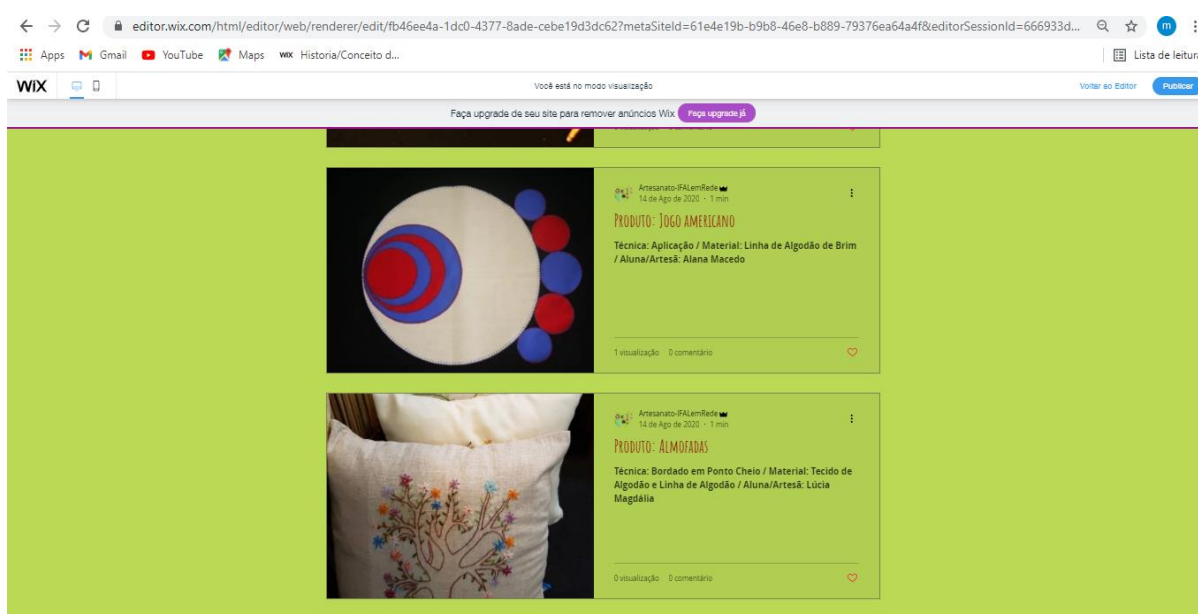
editor.wix.com/html/editor/web/renderer/edit/fb46ee4a-1dc0-4377-8ade-cebe19d3dc62?metaSiteId=61e4e19b-b9b8-46e8-b889-79376ea64a4f&editorSessionId=666933d...

Apps Gmail YouTube Maps Historia/Conceito d...

Lista de leitura

WIX

Você está no modo visualização

Voltar ao Editor

Publicar

Faça upgrade de seu site para remover anúncios Wix

Faça upgrade já

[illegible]

Artesanato-IFALemRede
14 de Ago de 2020 · 1 min

Produto: Jogo americano

Técnica: Aplicação / Material: Linha de Algodão de Brim / Aluna/Artesã: Alana Macedo

1 visualização 0 comentário

Artesanato-IFALemRede
14 de Ago de 2020 · 1 min

Produto: Almofadas

Técnica: Bordado em Ponto Cheio / Material: Tecido de Algodão e Linha de Algodão / Aluna/Artesã: Lúcia Magdália

0 visualização 0 comentário